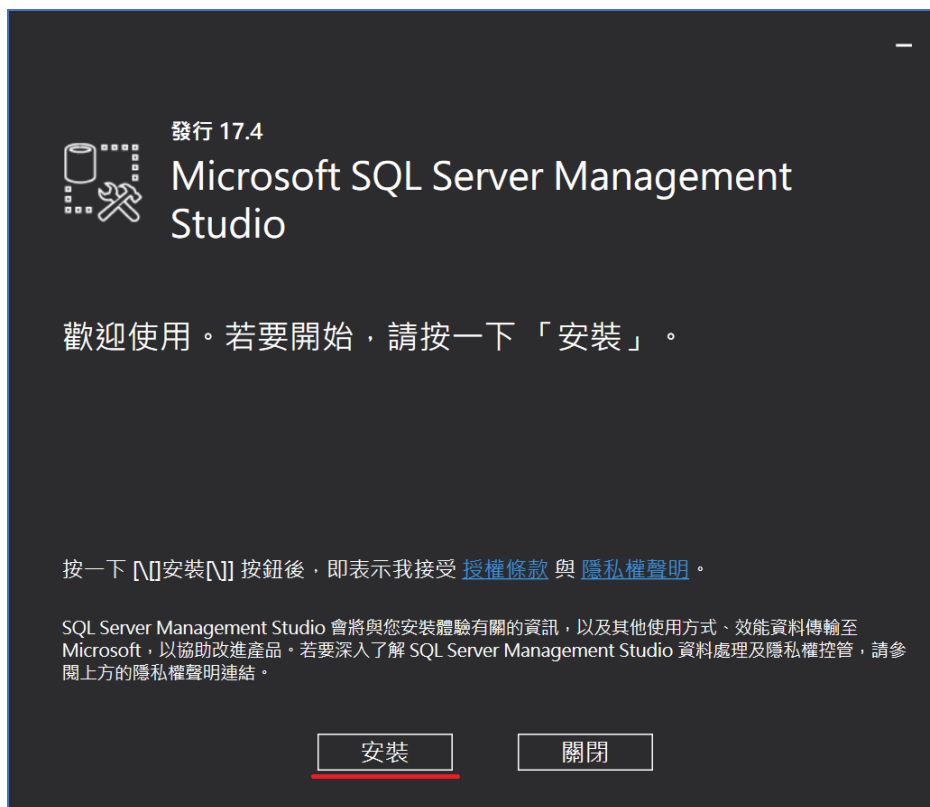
–

發行 17.4
Microsoft SQL Server Management Studio

歡迎使用。若要開始，請按一下「安裝」。

按一下 [\][]安裝[\]] 按鈕後，即表示我接受 授權條款 與 隱私權聲明。

SQL Server Management Studio 會將與您安裝體驗有關的資訊，以及其他使用方式、效能資料傳輸至 Microsoft，以協助改進產品。若要深入了解 SQL Server Management Studio 資料處理及隱私權控管，請參閱上方的隱私權聲明連結。

安裝 關閉